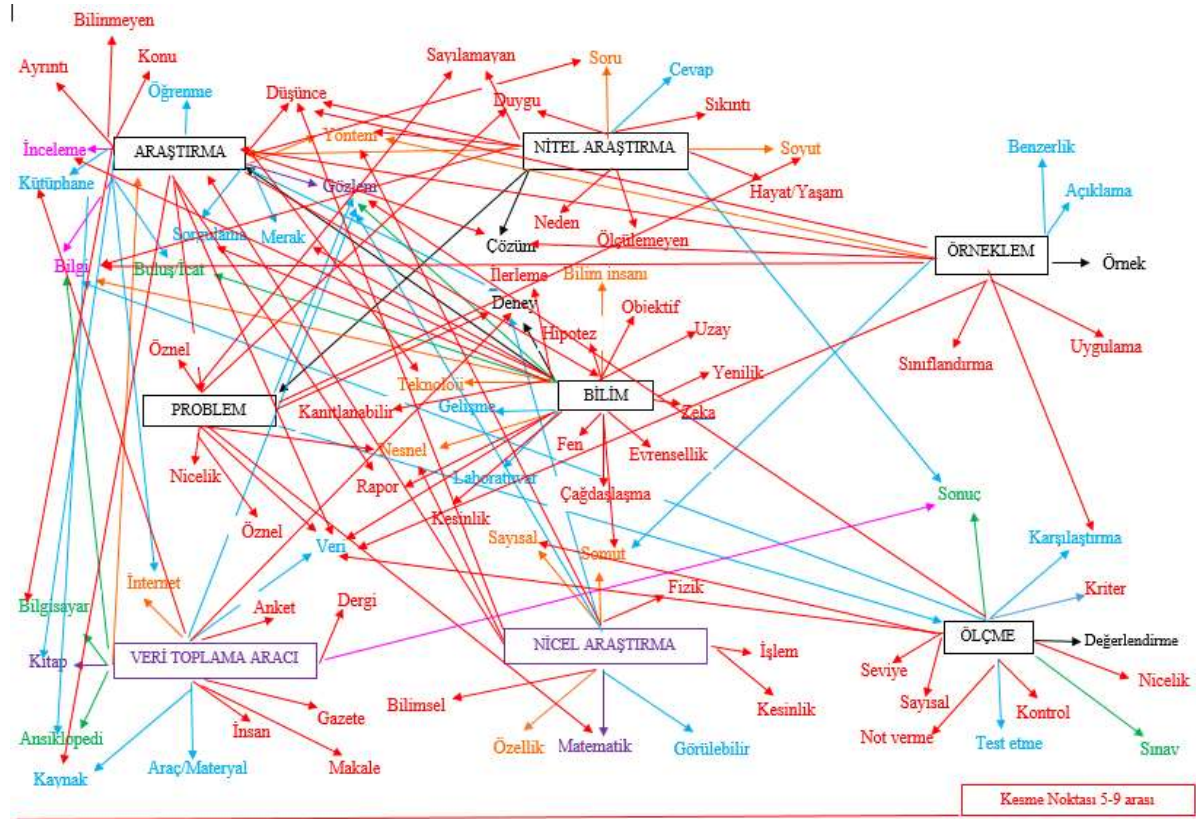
Bilinmeyen
Ayrıntı
Konu
Öğrenme
İnceleme
ARAŞTIRMA
Kütüphane
Bilgi
Buluş/İcat
Sorgulama
Merak
Gözlem
Düşünce
Yöntem
Sayılamayan
Duygu
Soru
Cevap
Sıkıntı
NİTEL ARAŞTIRMA
Soyut
Hayat/Yaşam
Neden
Çözüm
Ölçülemeyen
Benzerlik
Açıklama
ÖRNEKLEM
Örnek
İlerleme
Bilim insanı
Deney
Obiektif
Hipotez
Uzay
Yenilik
Sınıflandırma
Uygulama
Öznel
PROBLEM
Teknoloji
Kanıtlanabilir
Gelişme
BİLİM
Zeka
Nesnel
Fen
Evrensellik
Nicelik
Rapor
Laboratuvar
Çağdaşlaşma
Öznel
Kesinlik
Veri
Sayısal
Somut
Sonuç
Karşılaştırma
Kriter
İnternet
Bilgisayar
Anket
Dergi
Fizik
Kitap
VERİ TOPLAMA ARACI
NİCEL ARAŞTIRMA
İşlem
ÖLÇME
Değerlendirme
Kesinlik
Seviye
Nicelik
Bilimsel
Sayısal
Kontrol
Gazete
İnsan
Ansiklopedi
Özellik
Matematik
Görülebilir
Not verme
Test etme
Sınav
Kaynak
Araç/Materyal
Makale
Kesme Noktası 5-9 arası